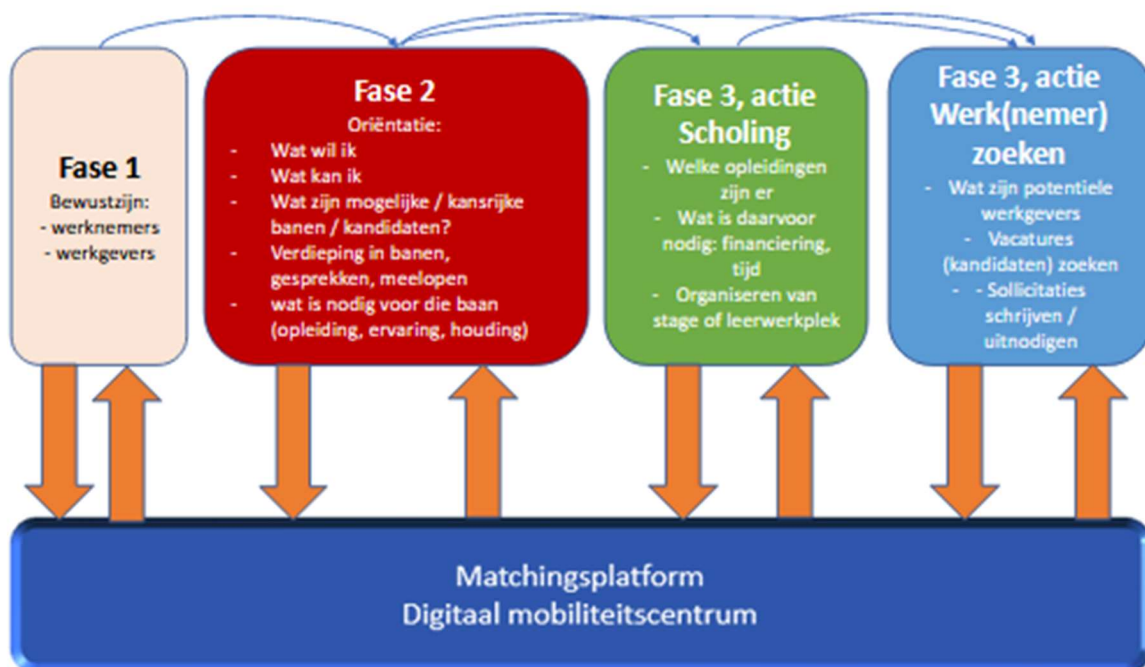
Fase 1

Bewustzijn:
- werknemers
- werkgevers

Fase 2

Oriëntatie:
- Wat wil ik
- Wat kan ik
- Wat zijn mogelijke / kansrijke banen / kandidaten?
- Verdieping in banen, gesprekken, meelopen
- wat is nodig voor die baan (opleiding, ervaring, houding)

Fase 3, actie Scholing

- Welke opleidingen zijn er
- Wat is daarvoor nodig: financiering, tijd
- Organiseren van stage of leerwerkplek

Fase 3, actie Werk(nemer) zoeken

- Wat zijn potentiele werkgevers
- Vacatures (kandidaten) zoeken
- - Sollicitaties schrijven / uitnodigen

Matchingsplatform
Digitaal mobiliteitscentrum